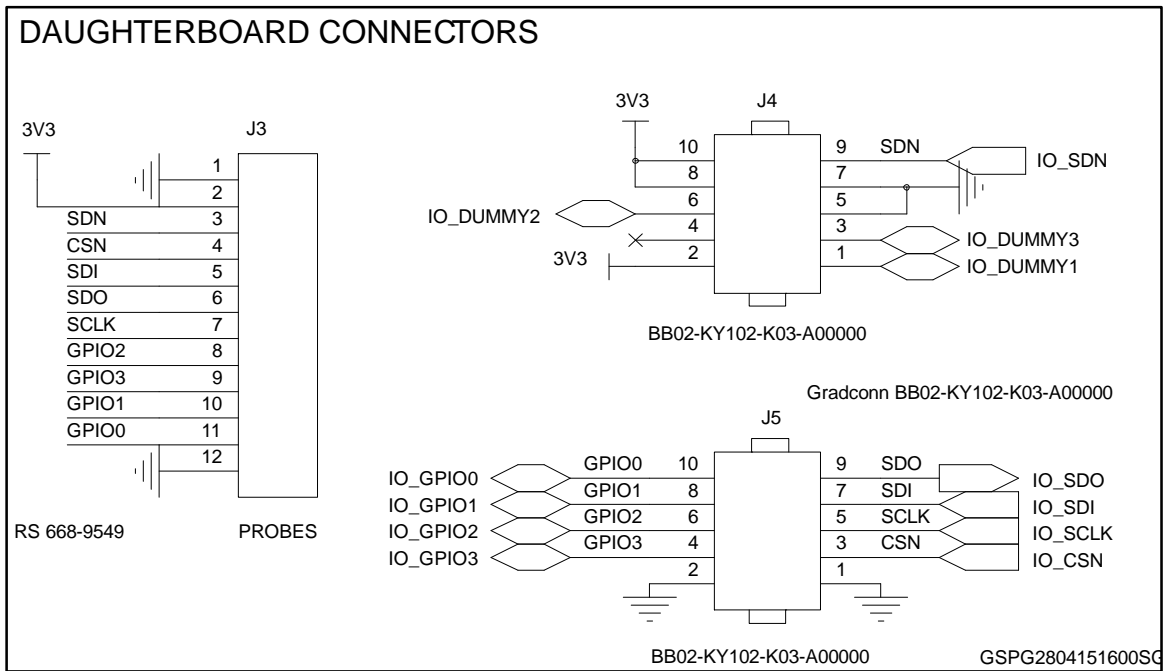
DAUGHTERBOARD CONNECTORS

3V3
J3
1
2
SDN 3
CSN 4
SDI 5
SDO 6
SCLK 7
GPIO2 8
GPIO3 9
GPIO1 10
GPIO0 11
12
RS 668-9549
PROBES

3V3
J4
10
8
6
4
2
9
7
5
3
1
SDN
IO_SDN
IO_DUMMY2
IO_DUMMY3
3V3
IO_DUMMY1
BB02-KY102-K03-A00000

Gradconn BB02-KY102-K03-A00000
J5
IO_GPIO0
IO_GPIO1
IO_GPIO2
IO_GPIO3
GPIO0 10
GPIO1 8
GPIO2 6
GPIO3 4
2
9 SDO
7 SDI
5 SCLK
3 CSN
1
IO_SDO
IO_SDI
IO_SCLK
IO_CSN
BB02-KY102-K03-A00000
GSPG2804151600SG